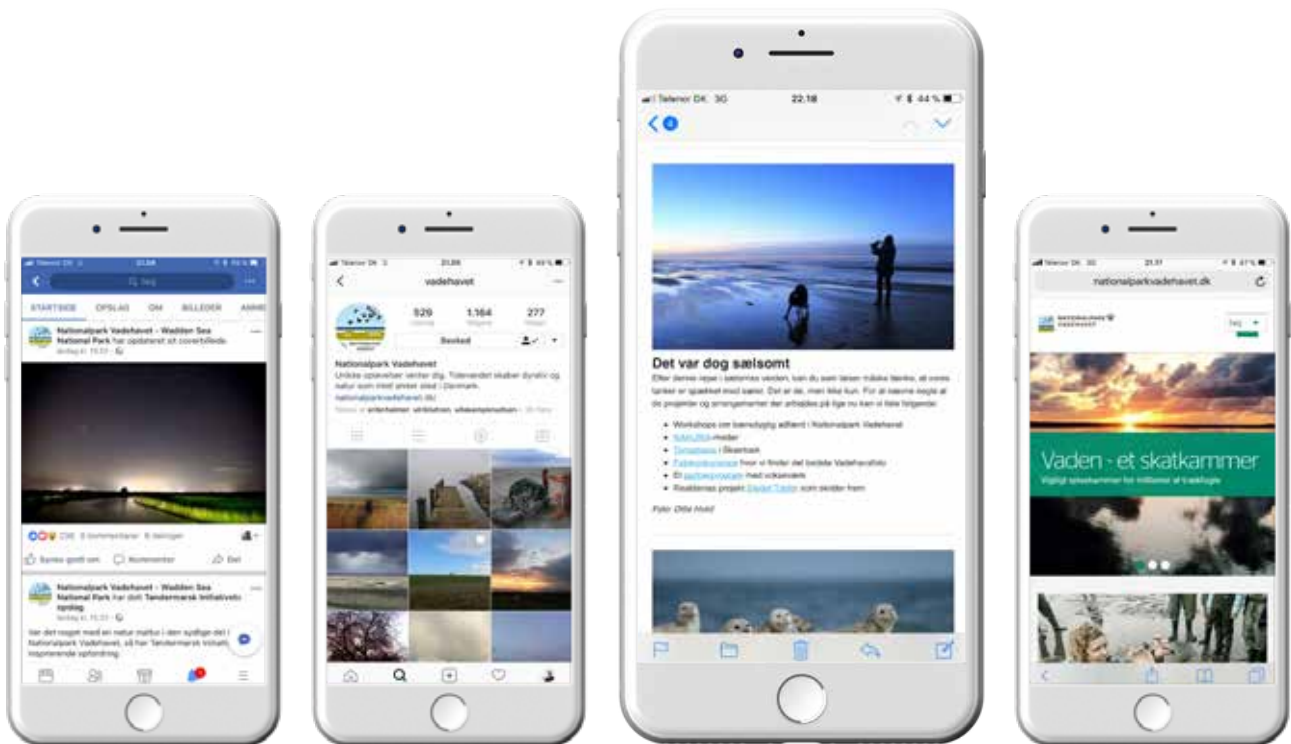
Telenor DK 3G 22:18 44 %

Det var dog sælsomt

Efter denne rejse i sælsomme verden, kan du som læser måske tænke, at vores tanker er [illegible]

- Workshops om bæredygtig adfærd i Nationalpark Vadehavet
- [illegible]-møder
- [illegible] i Skærbæk
- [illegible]
- Et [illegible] med vokseværk
- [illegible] projekt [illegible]

Foto: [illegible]

Telenor DK 3G

STARTSIDE OPSLAG OM BILLEDER

Nationalpark Vadehavet - Wadden Sea National Park har opdateret sit coverbillede.

Synes godt om Kommenter Del

Nationalpark Vadehavet - Wadden Sea National Park har delt Tøndermarsk Initiativs opslag.

vadehavet

529 1.164 277

Besked

Nationalpark Vadehavet

nationalparkvadehavet.dk/

nationalparkvadehavet.dk

Vaden - et skatkammer

Vigtigt spisekammer for millioner af trækfugle